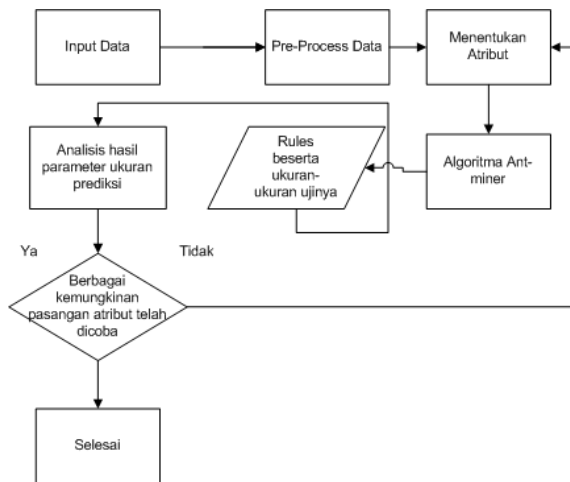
Input Data

Pre-Process Data

Menentukan Atribut

Analisis hasil parameter ukuran prediksi

Rules beserta ukuran-ukuran ujinya

Algoritma Ant-miner

Ya

Tidak

Berbagai kemungkinan pasangan atribut telah dicoba

Selesai